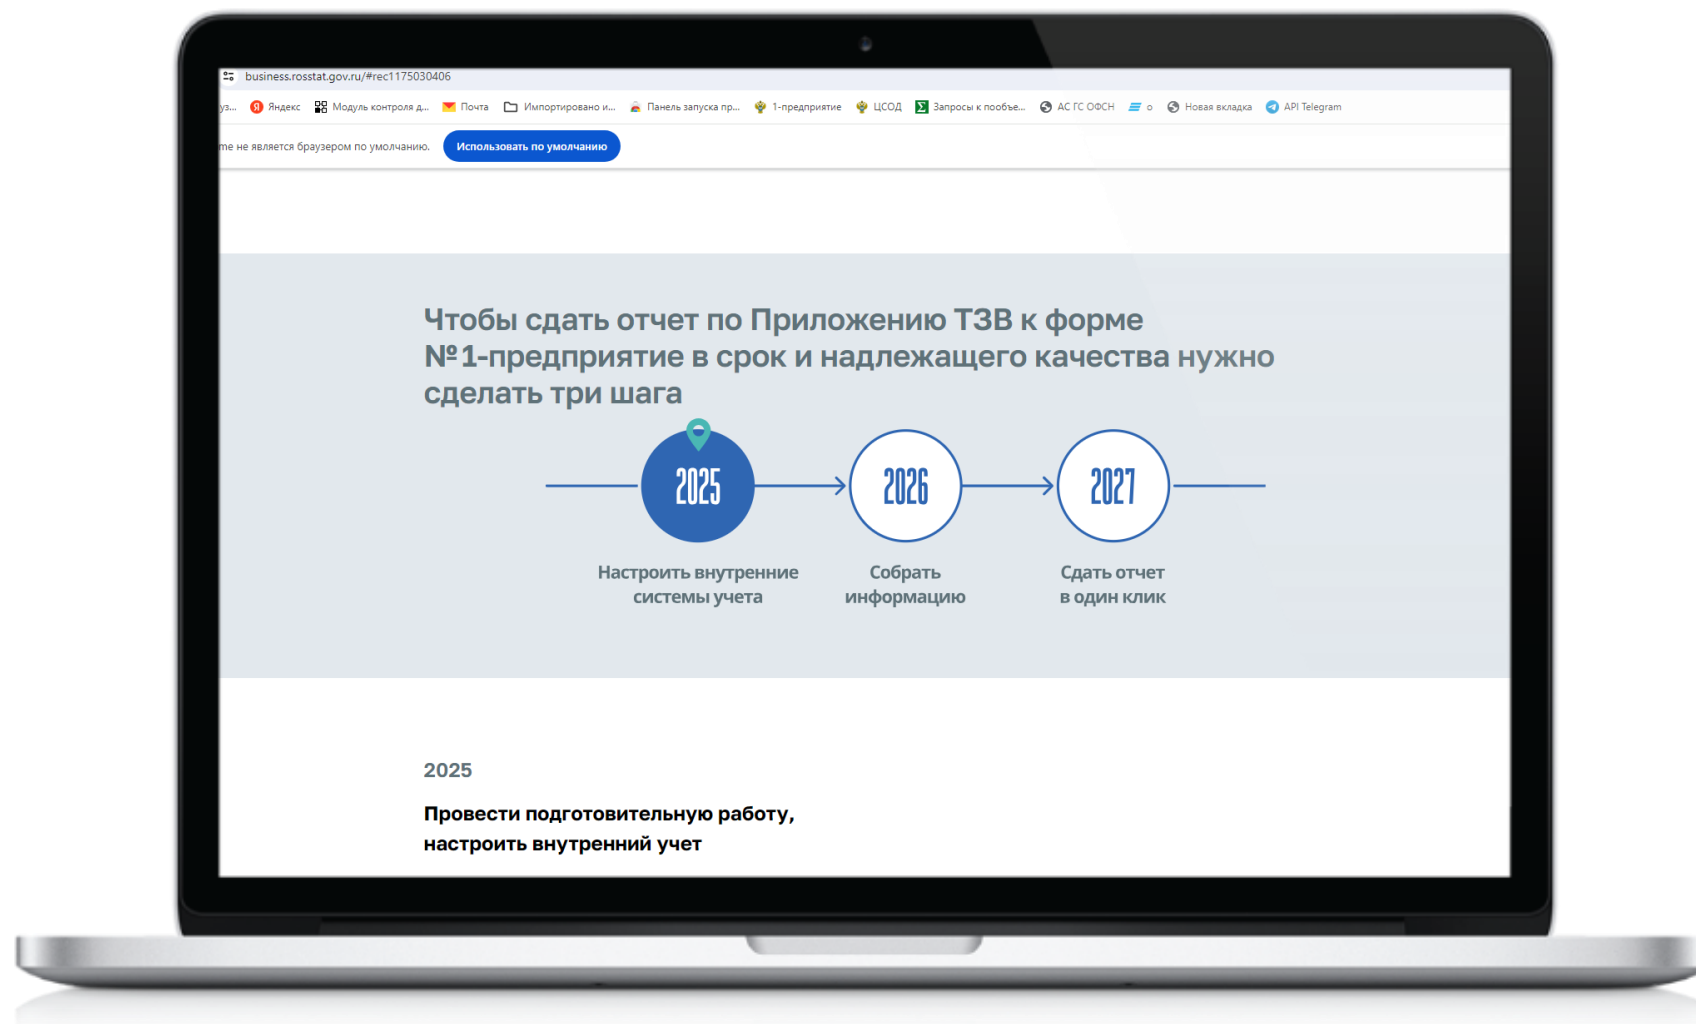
business.rosstat.gov.ru/#rec1175030406

уз... Яндекс Модуль контроля д... Почта Импортировано и... Панель запуска пр... 1-предприятие ЦСОД Запросы к пообъе... АС ГС ОФСН о Новая вкладка API Telegram

me не является браузером по умолчанию. Использовать по умолчанию

Чтобы сдать отчет по Приложению ТЗВ к форме №1-предприятие в срок и надлежащего качества нужно сделать три шага

2025

Настроить внутренние системы учета

2026

Собрать информацию

2027

Сдать отчет в один клик

2025

Провести подготовительную работу, настроить внутренний учет